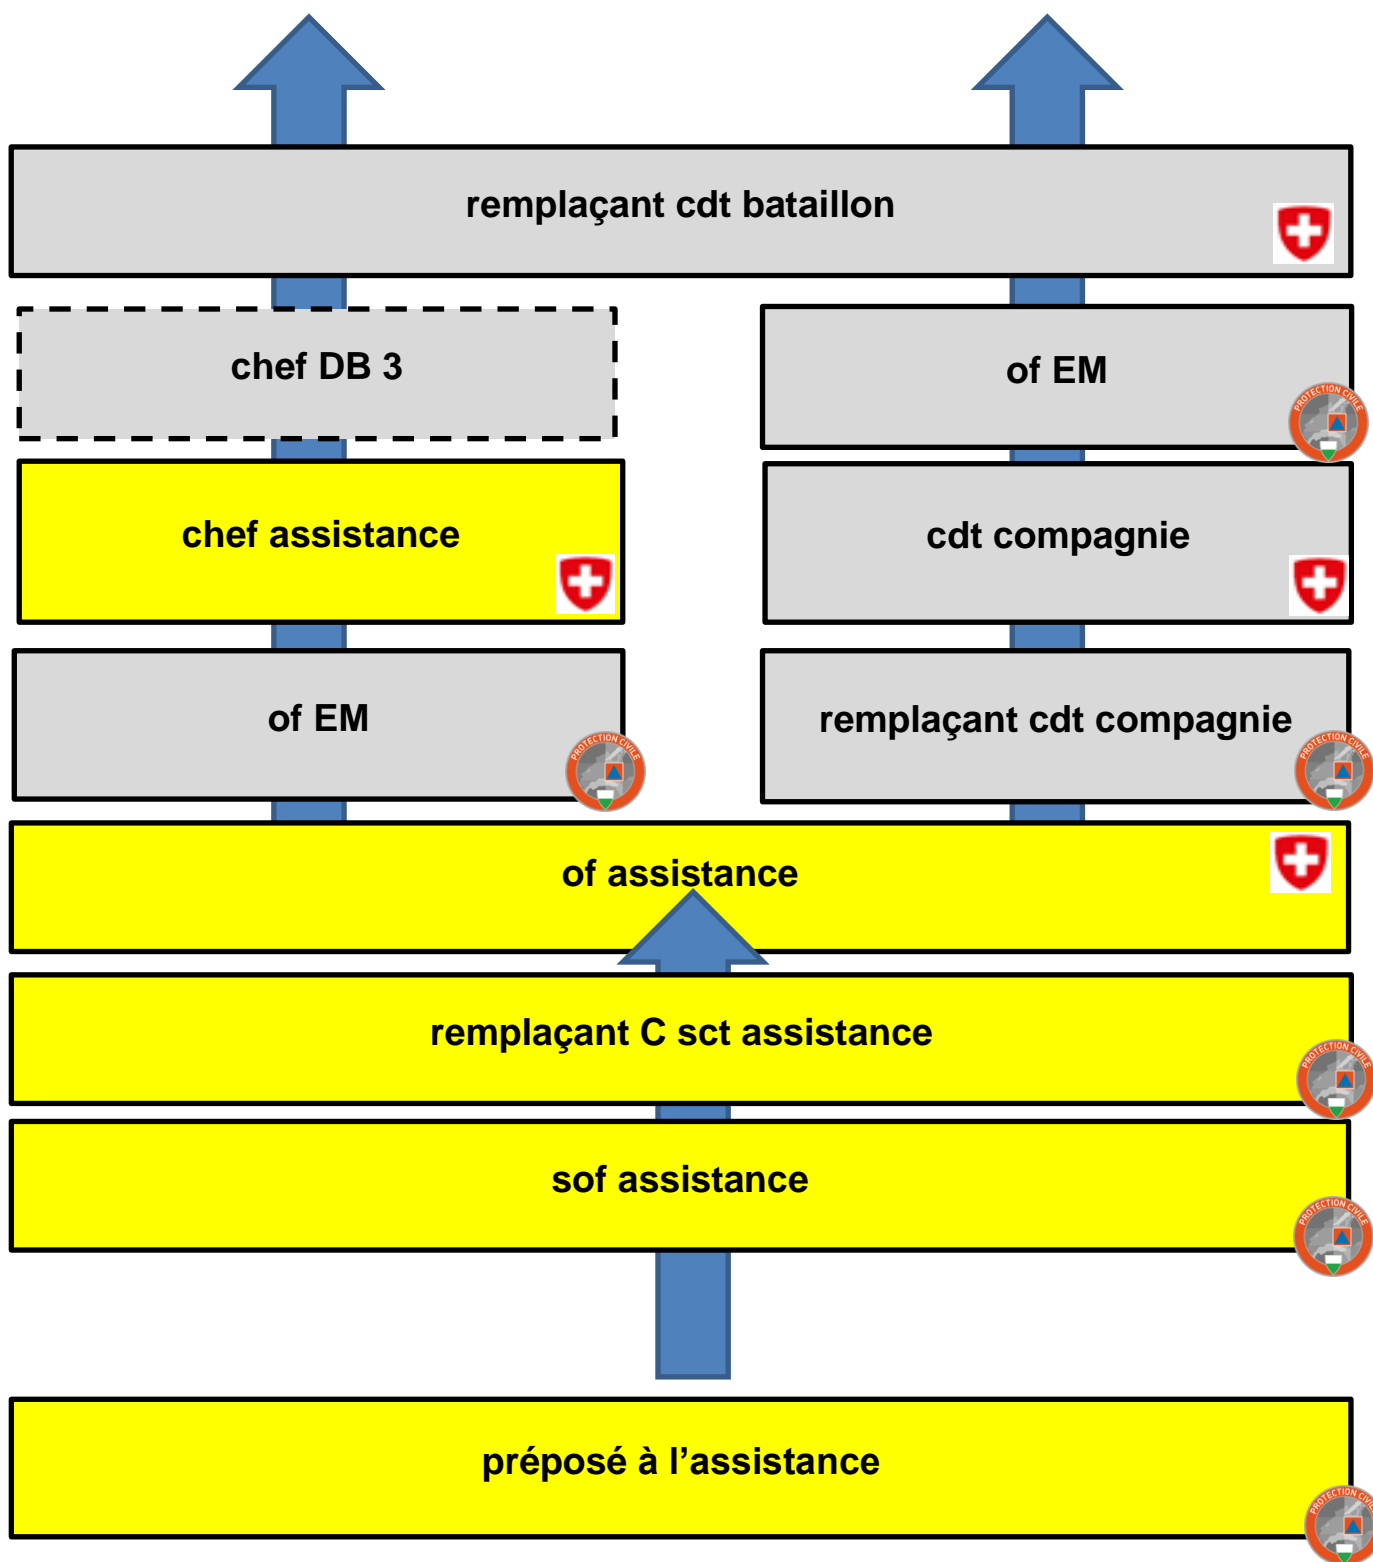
remplaçant cdt bataillon

chef DB 3

of EM

chef assistance

cdt compagnie

of EM

PROTECTION CIVILE

remplaçant cdt compagnie

PROTECTION CIVILE

of assistance

remplaçant C sct assistance

PROTECTION CIVILE

sof assistance

PROTECTION CIVILE

préposé à l’assistance

PROTECTION CIVILE